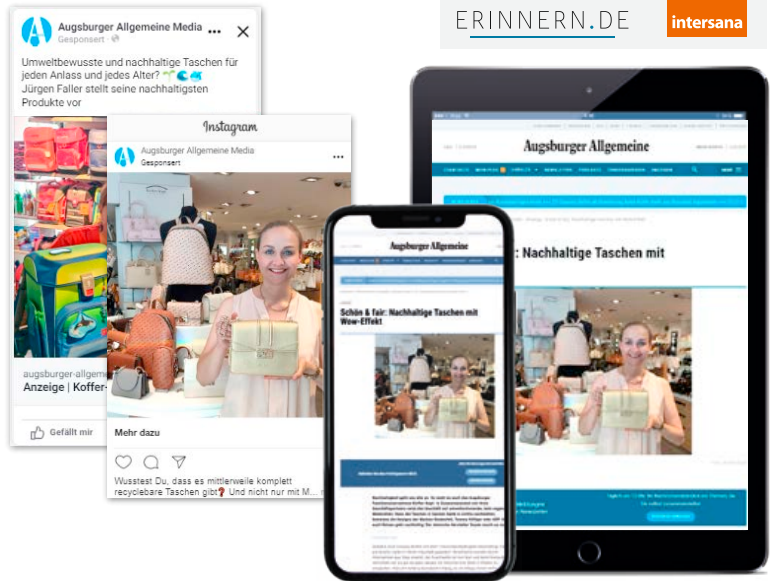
ERINNERN.DE intersana

Augsburger Allgemeine Media
Gesponsert

Umweltbewusste und nachhaltige Taschen für jeden Anlass und jedes Alter?
Jürgen Faller stellt seine nachhaltigsten Produkte vor

augsburger-allgem
Anzeige | Koffer-

Gefällt mir

Instagram

Augsburger Allgemeine Media
Gesponsert

Mehr dazu

Wusstest Du, dass es mittlerweile komplett recyclebare Taschen gibt? Und nicht nur mit M...

Augsburger Allgemeine

Schön & fair: Nachhaltige Taschen mit Wow-Effekt

Augsburger Allgemeine

: Nachhaltige Taschen mit